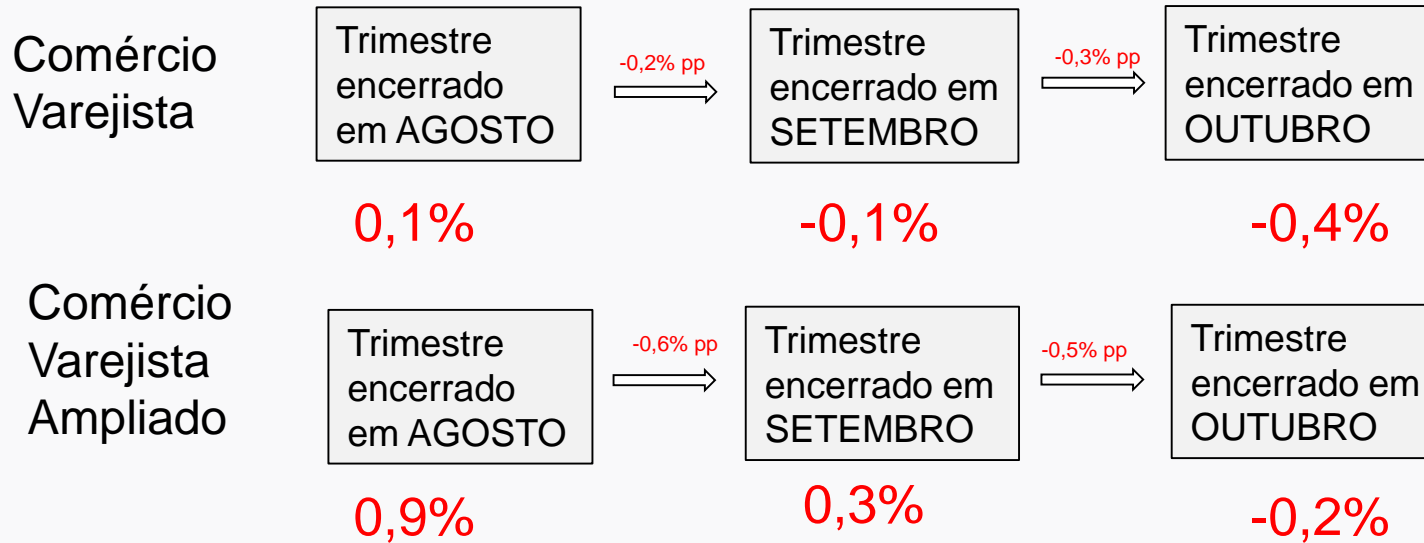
Comércio Varejista

Trimestre encerrado em AGOSTO

-0,2% pp

Trimestre encerrado em SETEMBRO

-0,3% pp

Trimestre encerrado em OUTUBRO

0,1%

-0,1%

-0,4%

Comércio Varejista Ampliado

Trimestre encerrado em AGOSTO

-0,6% pp

Trimestre encerrado em SETEMBRO

-0,5% pp

Trimestre encerrado em OUTUBRO

0,9%

0,3%

-0,2%